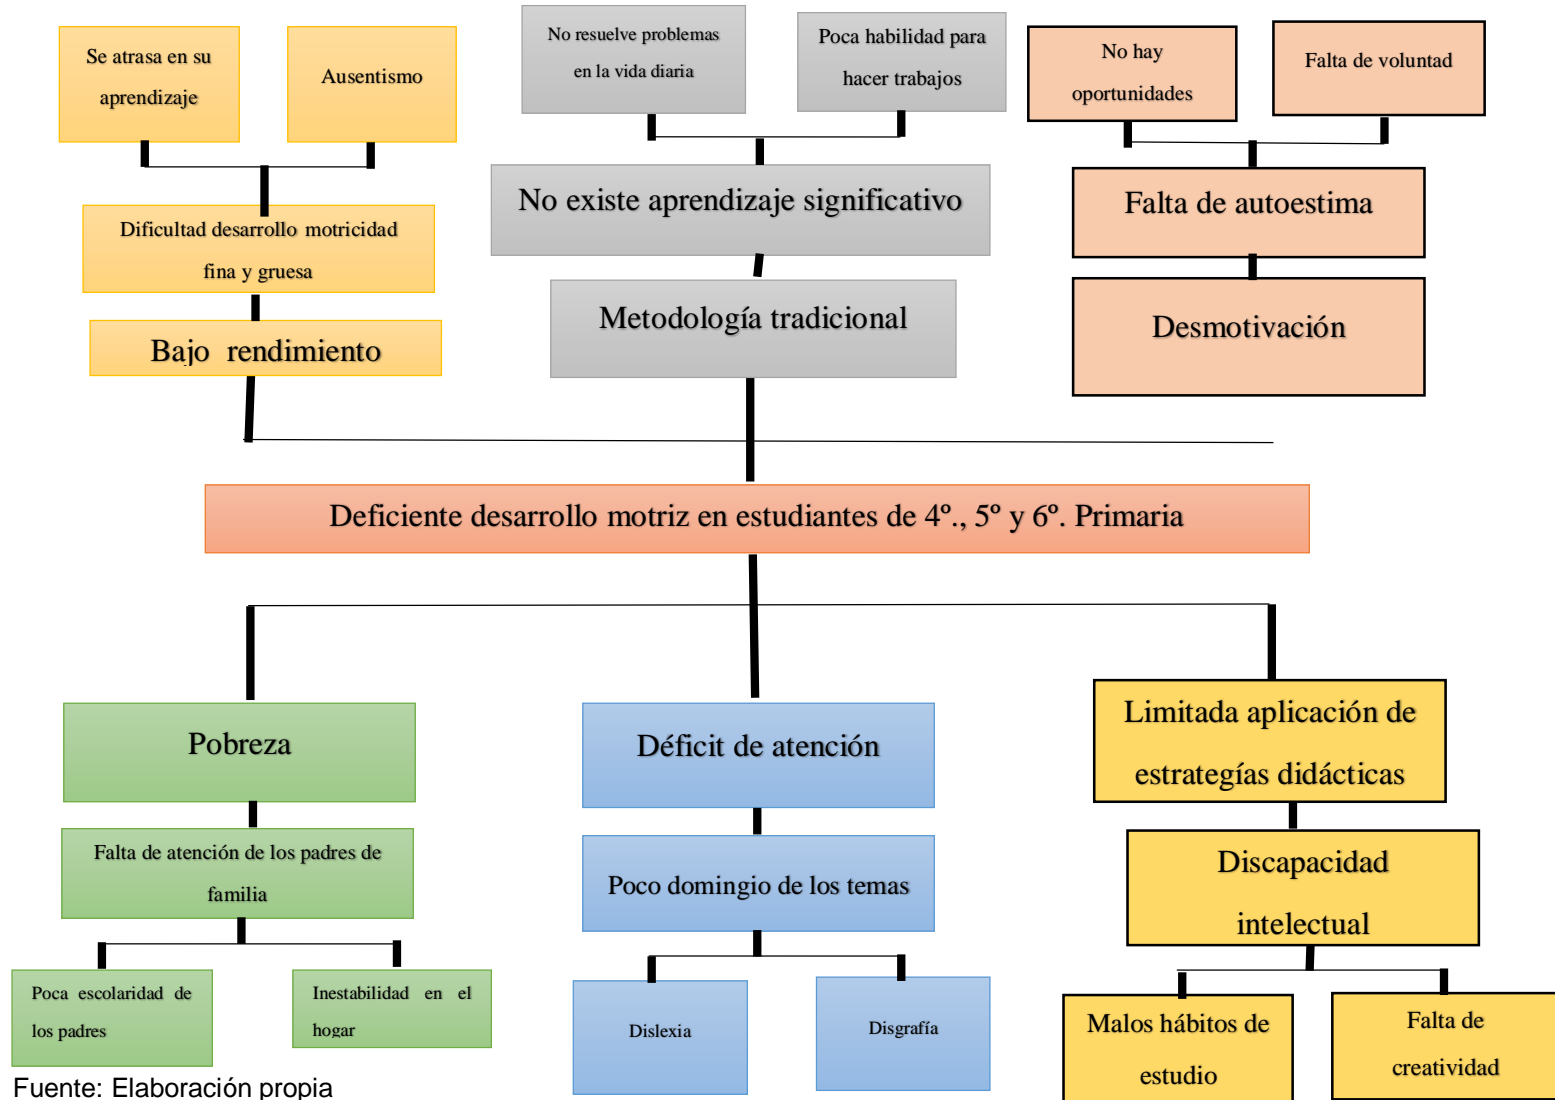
Se atrasa en su aprendizaje

Ausentismo

No resuelve problemas en la vida diaria

Poca habilidad para hacer trabajos

No hay oportunidades

Falta de voluntad

Dificultad desarrollo motricidad fina y gruesa

No existe aprendizaje significativo

Falta de autoestima

Bajo rendimiento

Metodología tradicional

Desmotivación

Deficiente desarrollo motriz en estudiantes de 4º., 5º y 6º. Primaria

Pobreza

Déficit de atención

Limitada aplicación de estrategías didácticas

Falta de atención de los padres de familia

Poco domingio de los temas

Discapacidad intelectual

Poca escolaridad de los padres

Inestabilidad en el hogar

Dislexia

Disgrafía

Malos hábitos de estudio

Falta de creatividad

Fuente: Elaboración propia